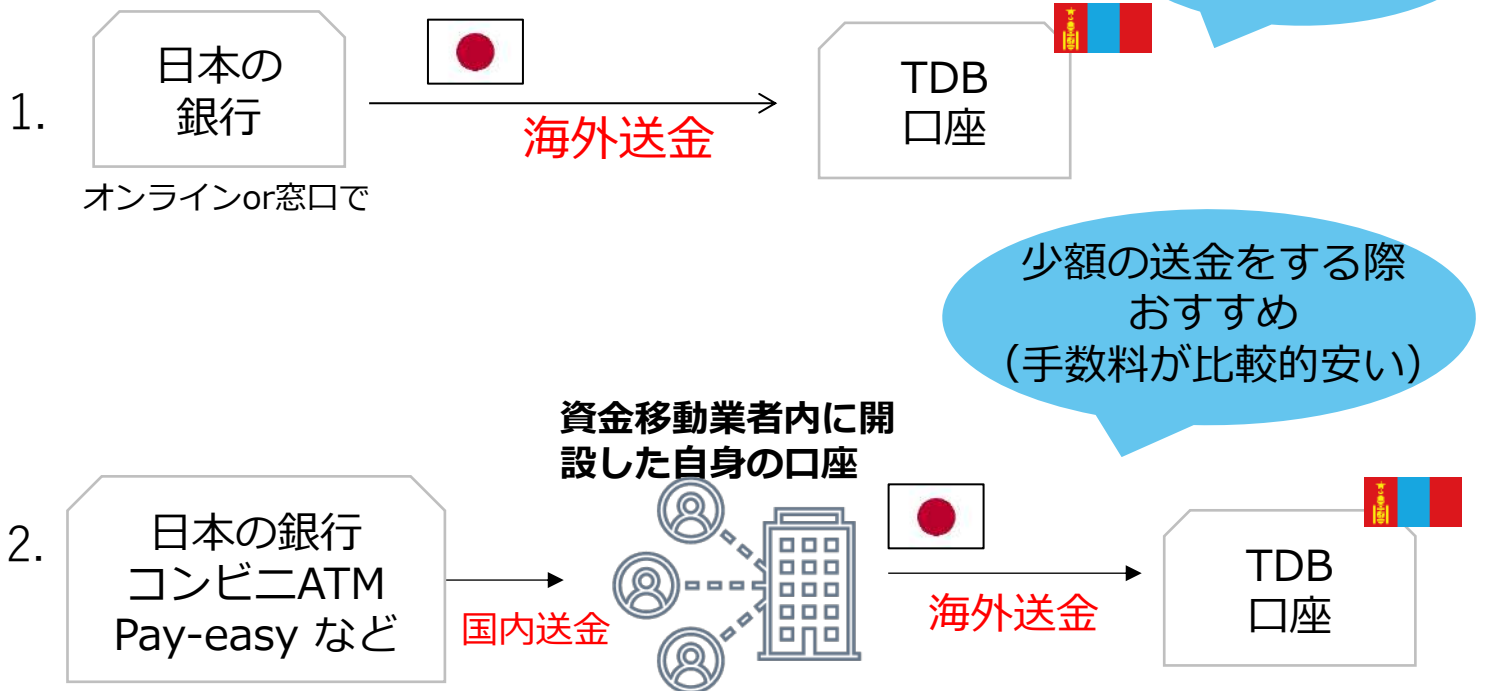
1.

日本の
銀行

オンラインor窓口で

海外送金

TDB
口座

少額の送金をする際
おすすめ
（手数料が比較的安い）

2.

日本の銀行
コンビニATM
Pay-easy など

国内送金

資金移動業者内に開設した自身の口座

海外送金

TDB
口座